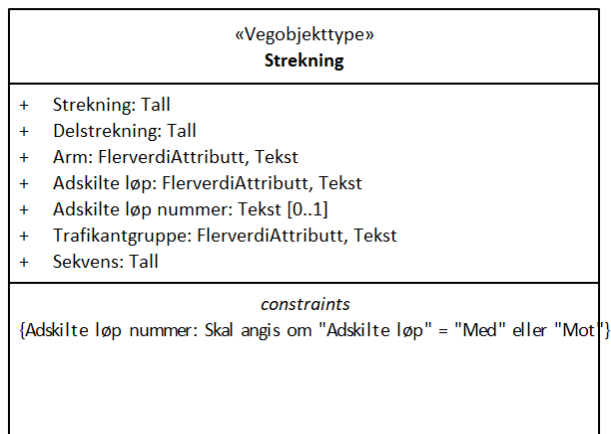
«Vegobjekttype»
Strekning

+ Strekning: Tall
+ Delstrekning: Tall
+ Arm: FlerverdiAttributt, Tekst
+ Adskilte løp: FlerverdiAttributt, Tekst
+ Adskilte løp nummer: Tekst [0..1]
+ Trafikantgruppe: FlerverdiAttributt, Tekst
+ Sekvens: Tall

constraints
{Adskilte løp nummer: Skal angis om "Adskilte løp" = "Med" eller "Mot"}